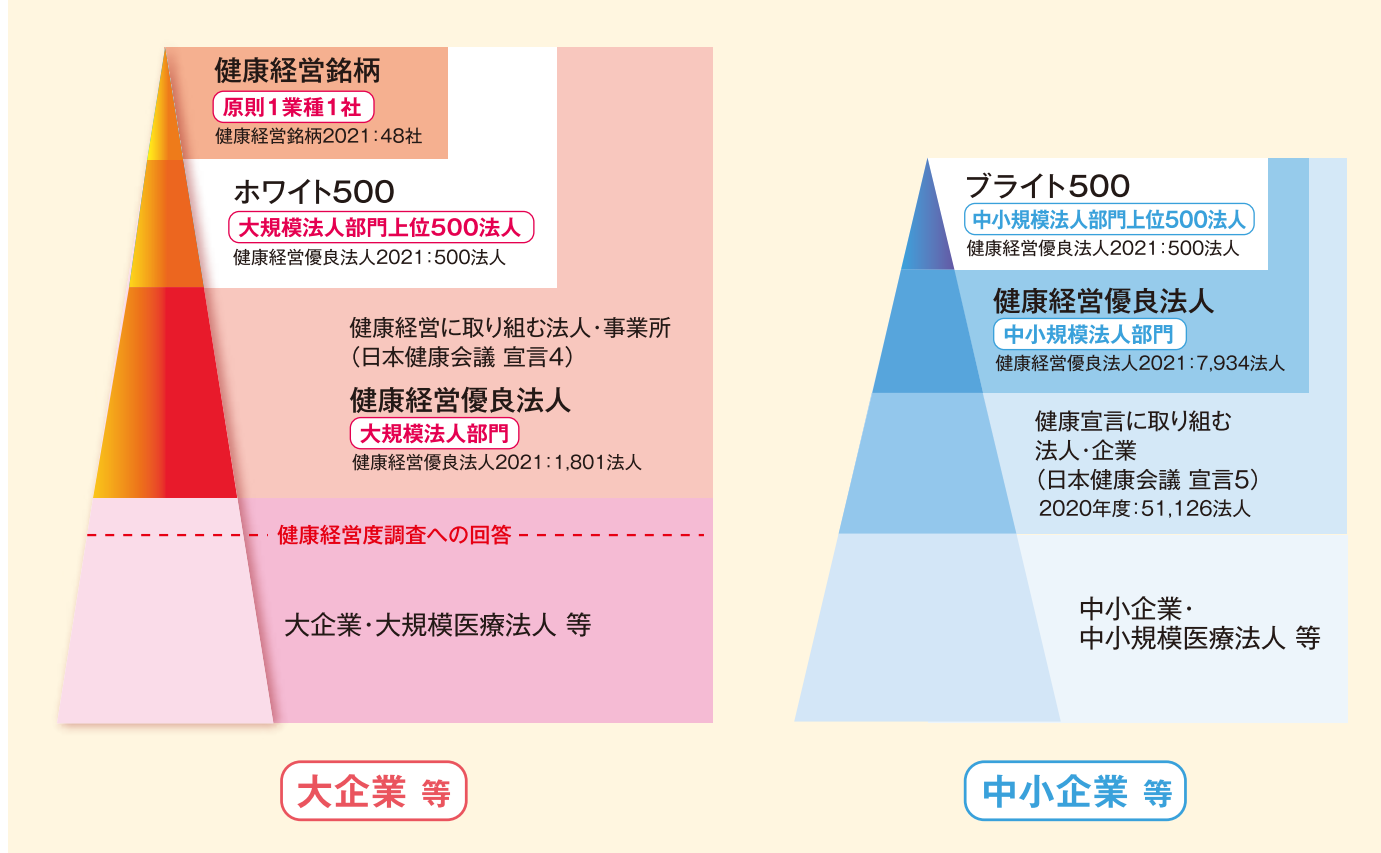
健康経営銘柄
原則1業種1社
健康経営銘柄2021：48社

ホワイト500
大規模法人部門上位500法人
健康経営優良法人2021：500法人

健康経営に取り組む法人・事業所
（日本健康会議 宣言4）

健康経営優良法人
大規模法人部門
健康経営優良法人2021：1,801法人

健康経営度調査への回答

大企業・大規模医療法人 等

大企業 等

ブライト500
中小規模法人部門上位500法人
健康経営優良法人2021：500法人

健康経営優良法人
中小規模法人部門
健康経営優良法人2021：7,934法人

健康宣言に取り組む
法人・企業
（日本健康会議 宣言5）
2020年度：51,126法人

中小企業・
中小規模医療法人 等

中小企業 等